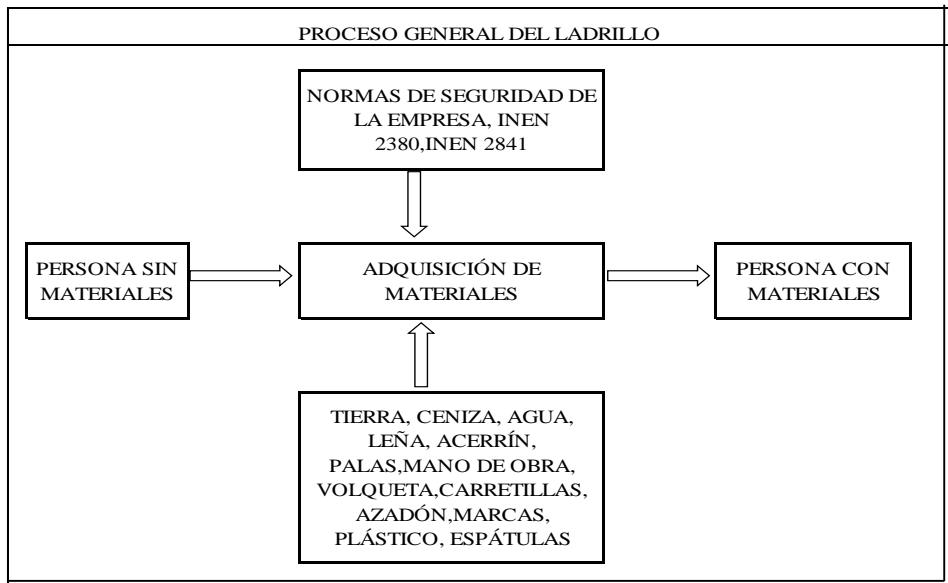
PROCESO GENERAL DEL LADRILLO

NORMAS DE SEGURIDAD DE LA EMPRESA, INEN 2380,INEN 2841

PERSONA SIN MATERIALES

ADQUISICIÓN DE MATERIALES

PERSONA CON MATERIALES

TIERRA, CENIZA, AGUA, LEÑA, ACERRÍN, PALAS,MANO DE OBRA, VOLQUETA,CARRETILLAS, AZADÓN,MARCAS, PLÁSTICO, ESPÁTULAS